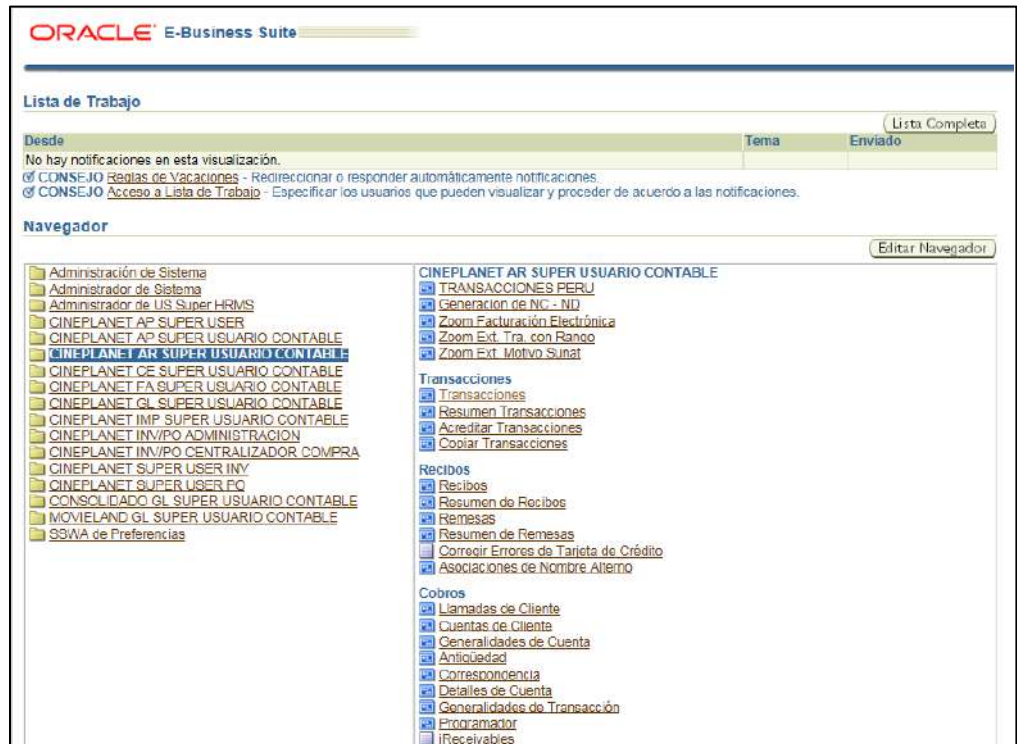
ORACLE E-Business Suite

Lista de Trabajo

Lista Completa

| Desde | Tema | Enviado |
|---|---|---|
| No hay notificaciones en esta visualización. | | |

CONSEJO Reglas de Vacaciones - Redireccionar o responder automáticamente notificaciones.
CONSEJO Acceso a Lista de Trabajo - Especificar los usuarios que pueden visualizar y proceder de acuerdo a las notificaciones.

Navegador

Editar Navegador

Administración de Sistema
Administrador de Sistema
Administrador de US Super HRMS
CINEPLANET AP SUPER USER
CINEPLANET AP SUPER USUARIO CONTABLE
CINEPLANET AR SUPER USUARIO CONTABLE
CINEPLANET CE SUPER USUARIO CONTABLE
CINEPLANET FA SUPER USUARIO CONTABLE
CINEPLANET GL SUPER USUARIO CONTABLE
CINEPLANET IMP SUPER USUARIO CONTABLE
CINEPLANET INV/PO ADMINISTRACION
CINEPLANET INV/PO CENTRALIZADOR COMPRA
CINEPLANET SUPER USER INV
CINEPLANET SUPER USER PO
CONSOLIDADO GL SUPER USUARIO CONTABLE
MOVIELAND GL SUPER USUARIO CONTABLE
SSWA de Preferencias

CINEPLANET AR SUPER USUARIO CONTABLE
TRANSACCIONES PERU
Generacion de NC - ND
Zoom Facturación Electrónica
Zoom Ext. Tra. con Rango
Zoom Ext. Motivo Sunat

Transacciones
Transacciones
Resumen Transacciones
Acreditar Transacciones
Copiar Transacciones

Recibos
Recibos
Resumen de Recibos
Remesas
Resumen de Remesas
Corregir Errores de Tarjeta de Crédito
Asociaciones de Nombre Alterno

Cobros
Llamadas de Cliente
Cuentas de Cliente
Generalidades de Cuenta
Antigüedad
Correspondencia
Detalles de Cuenta
Generalidades de Transacción
Programador
iReceivables